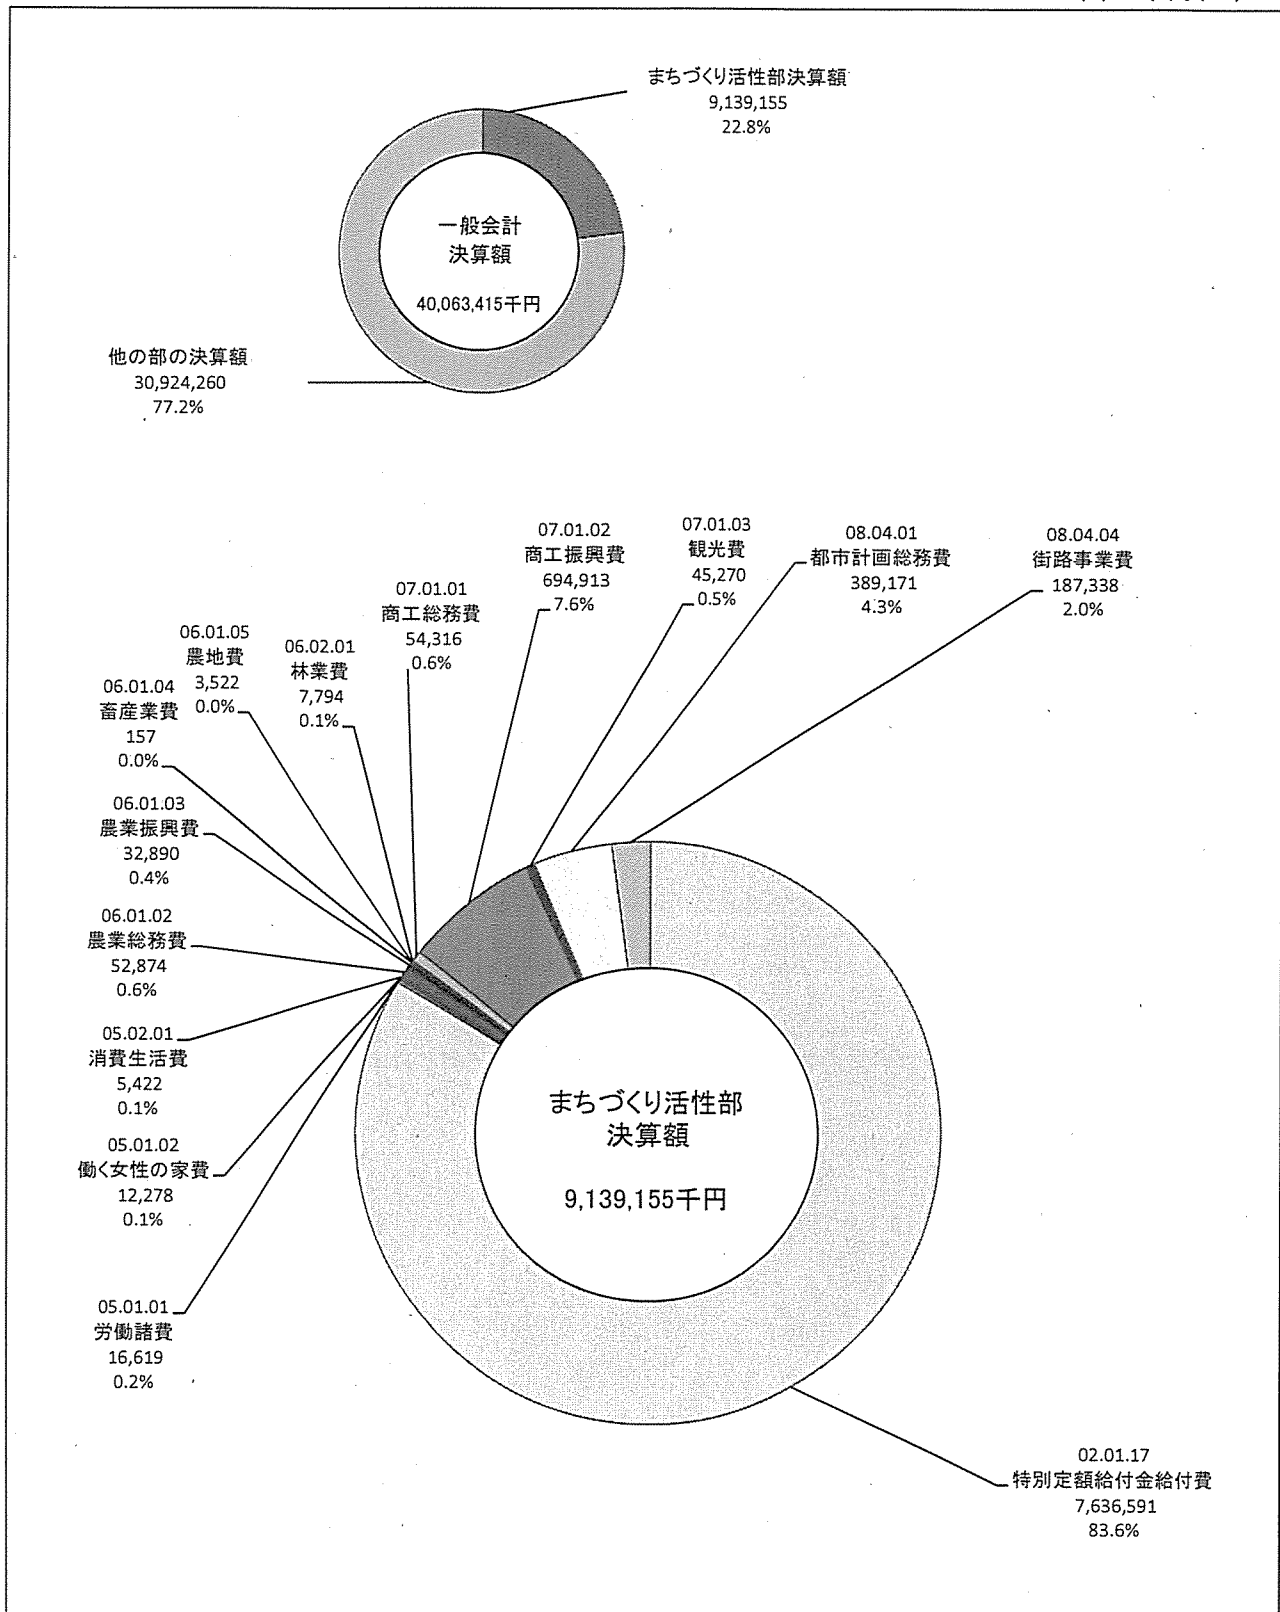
まちづくり活性部決算額
9,139,155
22.8%

一般会計
決算額
40,063,415千円

他の部の決算額
30,924,260
77.2%

07.01.02
商工振興費
694,913
7.6%

07.01.03
観光費
45,270
0.5%

08.04.01
都市計画総務費
389,171
4.3%

08.04.04
街路事業費
187,338
2.0%

07.01.01
商工総務費
54,316
0.6%

06.01.05
農地費
3,522
0.0%

06.02.01
林業費
7,794
0.1%

06.01.04
畜産業費
157
0.0%

06.01.03
農業振興費
32,890
0.4%

06.01.02
農業総務費
52,874
0.6%

05.02.01
消費生活費
5,422
0.1%

05.01.02
働く女性の家費
12,278
0.1%

05.01.01
労働諸費
16,619
0.2%

まちづくり活性部
決算額
9,139,155千円

02.01.17
特別定額給付金給付費
7,636,591
83.6%